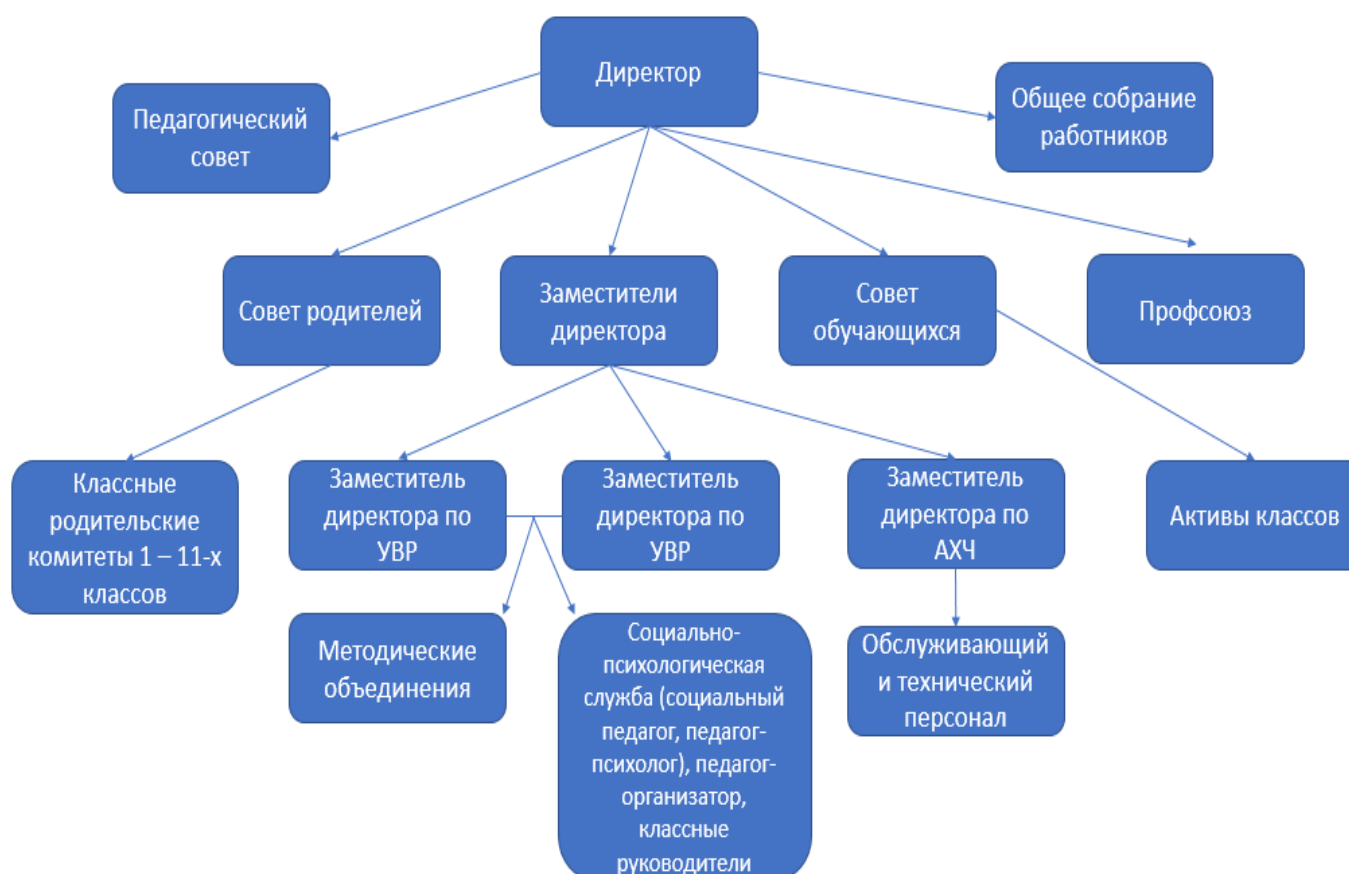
Директор

Педагогический совет

Общее собрание работников

Совет родителей

Заместители директора

Совет обучающихся

Профсоюз

Классные родительские комитеты 1 – 11-х классов

Заместитель директора по УВР

Заместитель директора по УВР

Заместитель директора по АХЧ

Активы классов

Методические объединения

Социально-психологическая служба (социальный педагог, педагог-психолог), педагог-организатор, классные руководители

Обслуживающий и технический персонал